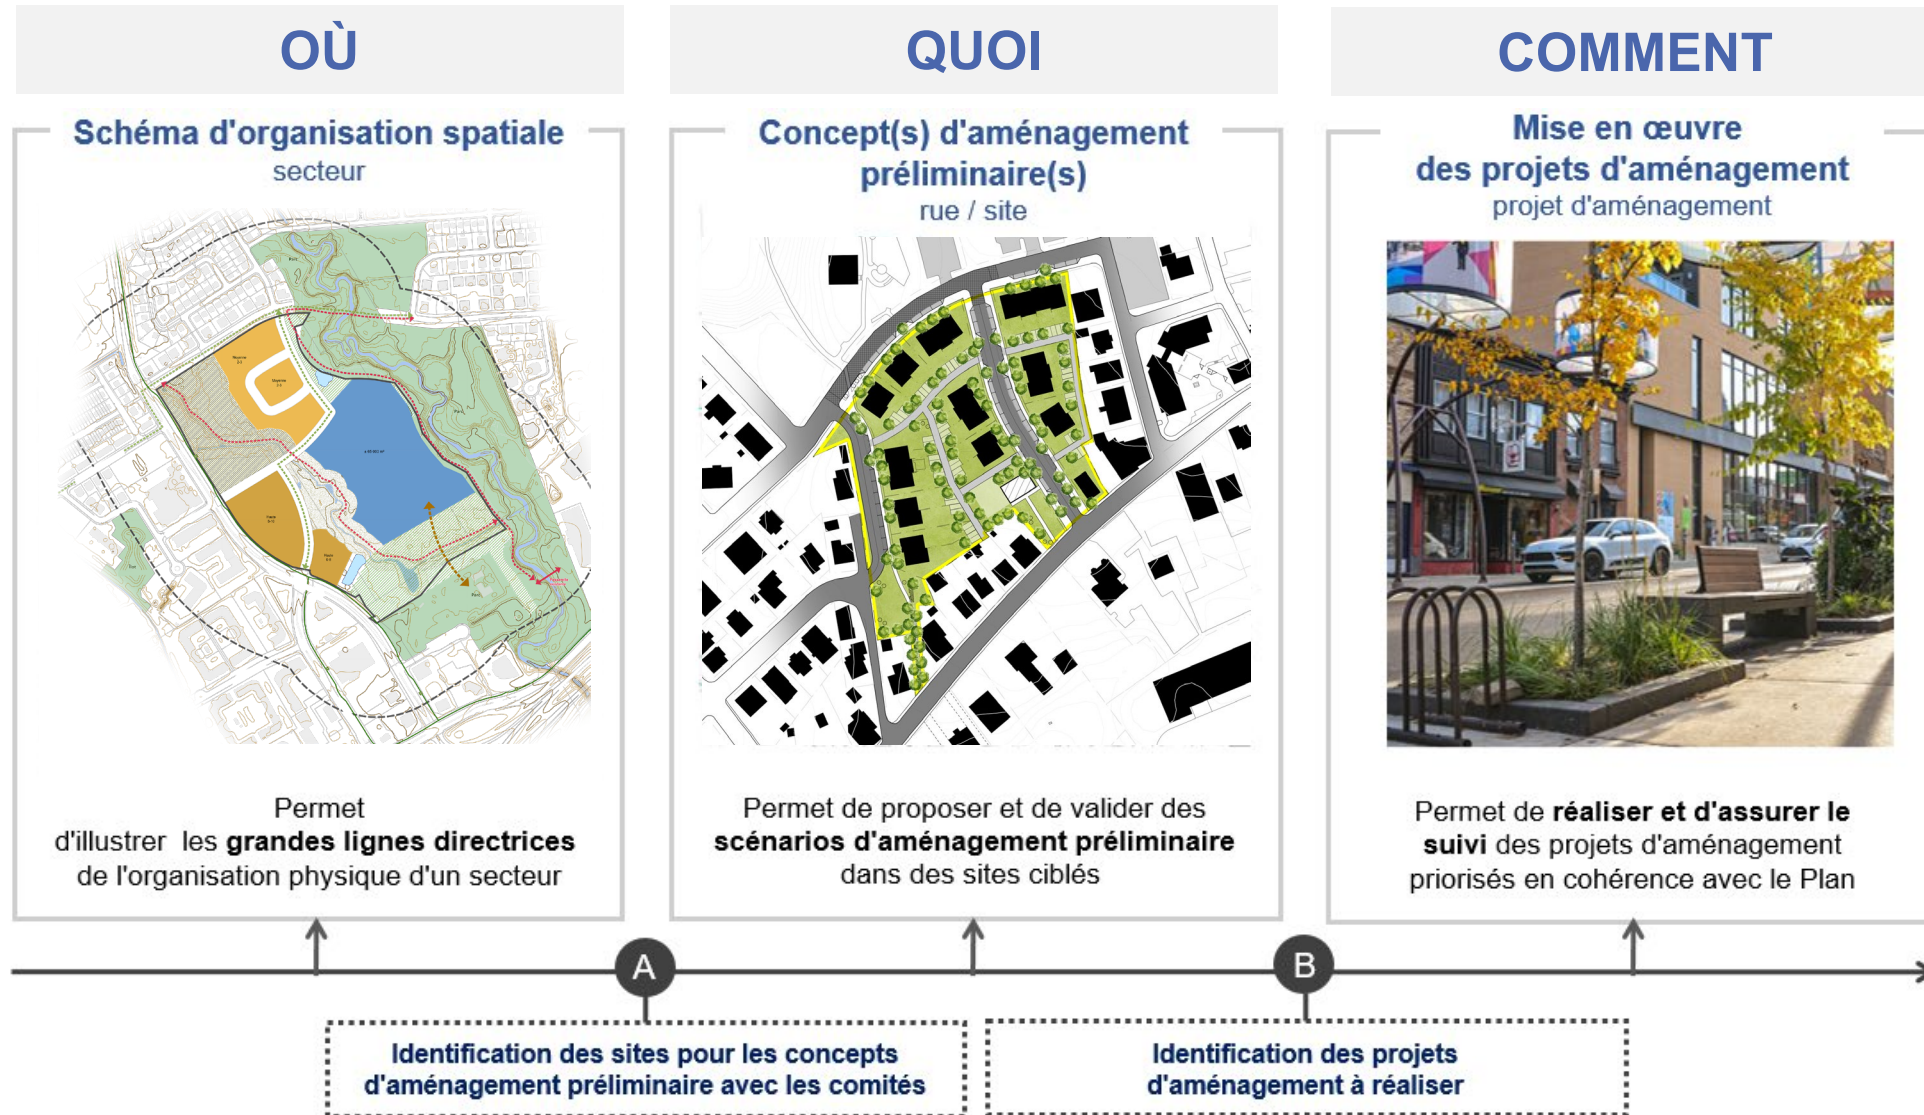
OÙ

Schéma d'organisation spatiale
secteur

Permet d'illustrer les **grandes lignes directrices** de l'organisation physique d'un secteur

QUOI

Concept(s) d'aménagement préliminaire(s)
rue / site

Permet de proposer et de valider des **scénarios d'aménagement préliminaire** dans des sites ciblés

COMMENT

Mise en œuvre des projets d'aménagement
projet d'aménagement

Permet de **réaliser et d'assurer le suivi** des projets d'aménagement priorisés en cohérence avec le Plan

A

B

Identification des sites pour les concepts d'aménagement préliminaire avec les comités

Identification des projets d'aménagement à réaliser